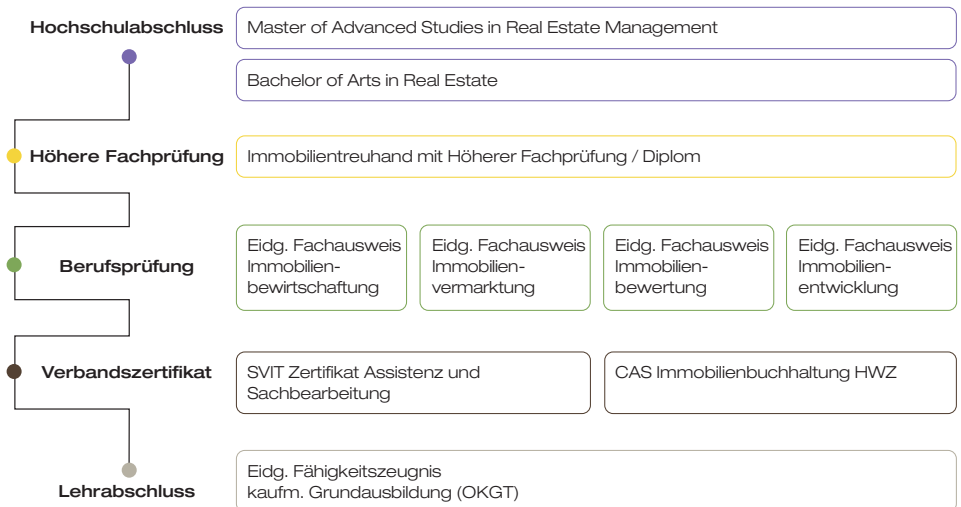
Hochschulabschluss

Master of Advanced Studies in Real Estate Management

Bachelor of Arts in Real Estate

Höhere Fachprüfung

Immobilientreuhand mit Höherer Fachprüfung / Diplom

Berufsprüfung

Eidg. Fachausweis Immobilienbewirtschaftung

Eidg. Fachausweis Immobilienvermarktung

Eidg. Fachausweis Immobilienbewertung

Eidg. Fachausweis Immobilienentwicklung

Verbandszertifikat

SVIT Zertifikat Assistenz und Sachbearbeitung

CAS Immobilienbuchhaltung HWZ

Lehrabschluss

Eidg. Fähigkeitszeugnis kaufm. Grundausbildung (OKGT)